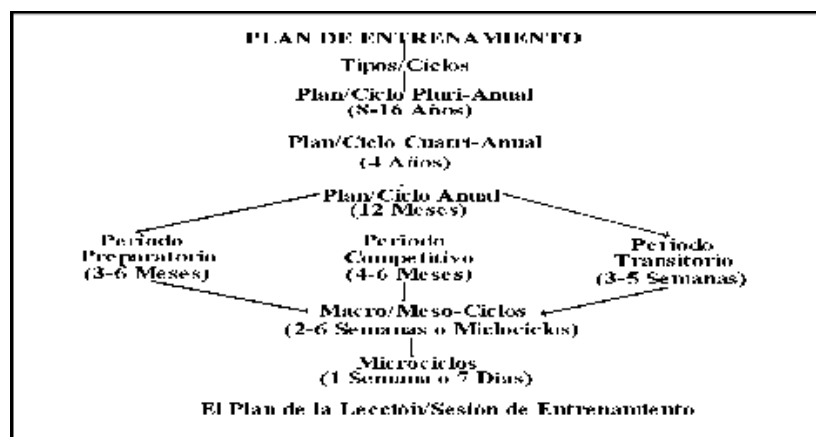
PLAN DE ENTRENAMIENTO

Tipos/Ciclos

Plan/Ciclo Pluri-Anual
(8-16 Años)

Plan/Ciclo Cuatri-Anual
(4 Años)

Plan/Ciclo Anual
(12 Meses)

Periodo
Preparatorio
(3-6 Meses)

Periodo
Competitivo
(4-6 Meses)

Periodo
Transitorio
(3-5 Semanas)

Macro/Meso-Ciclos
(2-6 Semanas o Mielociclos)

Microciclos
(1 Semana o 7 Días)

El Plan de la Lección/Sesión de Entrenamiento